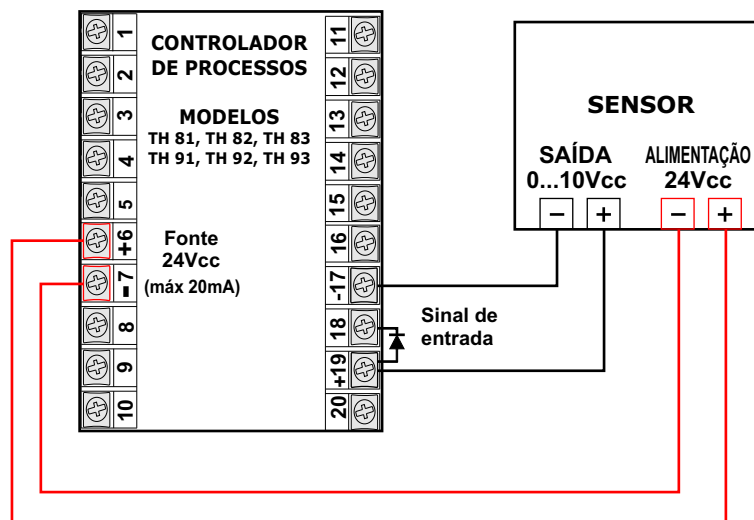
1
2
3
4
5
+6
-7
8
9
10

CONTROLADOR DE PROCESSOS

MODELOS
TH 81, TH 82, TH 83
TH 91, TH 92, TH 93

Fonte
24Vcc
(máx 20mA)

11
12
13
14
15
16
-17
18
+19
20

Sinal de entrada

SENSOR

SAÍDA
0...10Vcc

ALIMENTAÇÃO
24Vcc

–
+
–
+